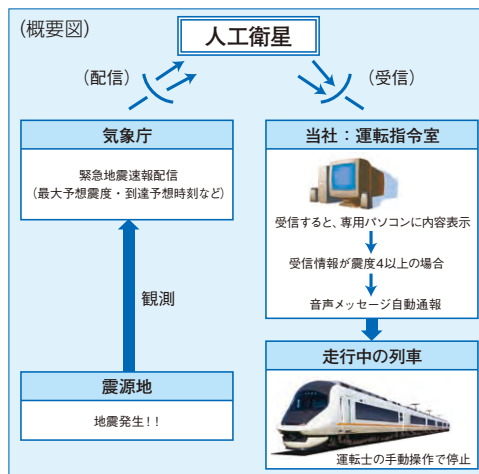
(概要図)

人工衛星

(配信)

(受信)

気象庁

緊急地震速報配信
(最大予想震度・到達予想時刻など)

観測

震源地

地震発生!!

当社:運転指令室

受信すると、専用パソコンに内容表示

受信情報が震度4以上の場合

音声メッセージ自動通報

走行中の列車

運転士の手動操作で停止